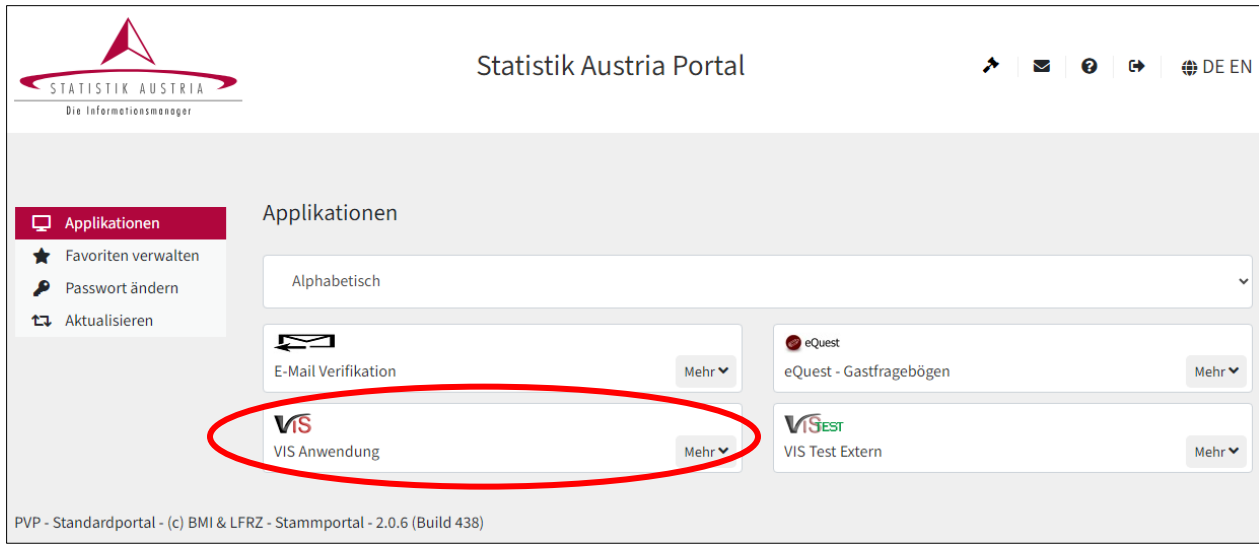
STATISTIK AUSTRIA
Die Informationsmanager

Statistik Austria Portal

DE EN

Applikationen
Favoriten verwalten
Passwort ändern
Aktualisieren

Applikationen

Alphabetisch

E-Mail Verifikation
Mehr

eQuest
eQuest - Gastfragebögen
Mehr

VIS
VIS Anwendung
Mehr

VISTEST
VIS Test Extern
Mehr

PVP - Standardportal - (c) BMI & LFRZ - Stammportal - 2.0.6 (Build 438)